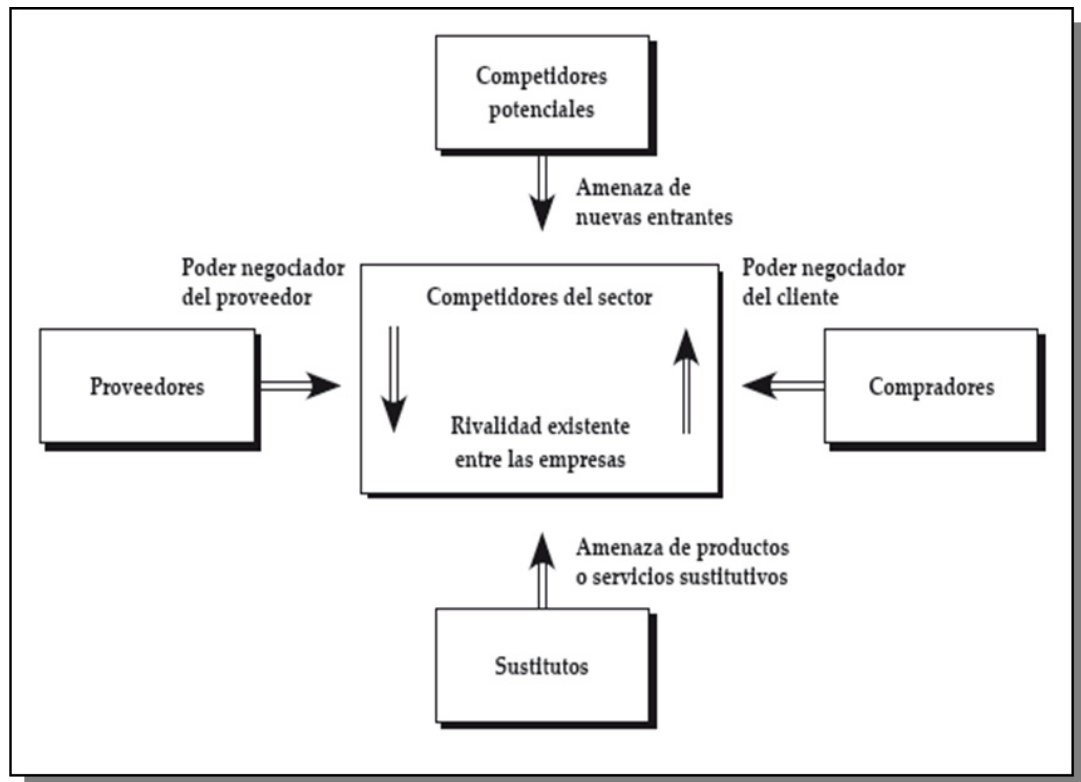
Competidores potenciales

Amenaza de nuevas entrantes

Poder negociador del proveedor

Competidores del sector

Poder negociador del cliente

Proveedores

Rivalidad existente entre las empresas

Compradores

Amenaza de productos o servicios sustitutivos

Sustitutos